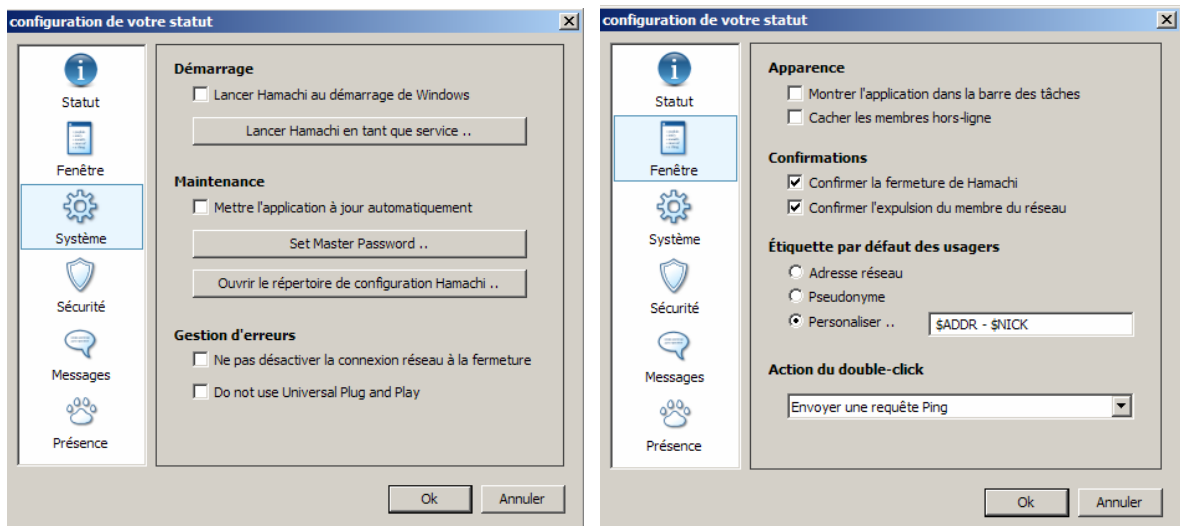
configuration de votre statut

Statut
Fenêtre
Système
Sécurité
Messages
Présence

Démarrage
Lancer Hamachi au démarrage de Windows
Lancer Hamachi en tant que service ..

Maintenance
Mettre l'application à jour automatiquement
Set Master Password ..
Ouvrir le répertoire de configuration Hamachi ..

Gestion d'erreurs
Ne pas désactiver la connexion réseau à la fermeture
Do not use Universal Plug and Play

Ok
Annuler

configuration de votre statut

Statut
Fenêtre
Système
Sécurité
Messages
Présence

Apparence
Montrer l'application dans la barre des tâches
Cacher les membres hors-ligne

Confirmations
Confirmer la fermeture de Hamachi
Confirmer l'expulsion du membre du réseau

Étiquette par défaut des usagers
Adresse réseau
Pseudonyme
Personaliser ..
$ADDR - $NICK

Action du double-click
Envoyer une requête Ping

Ok
Annuler